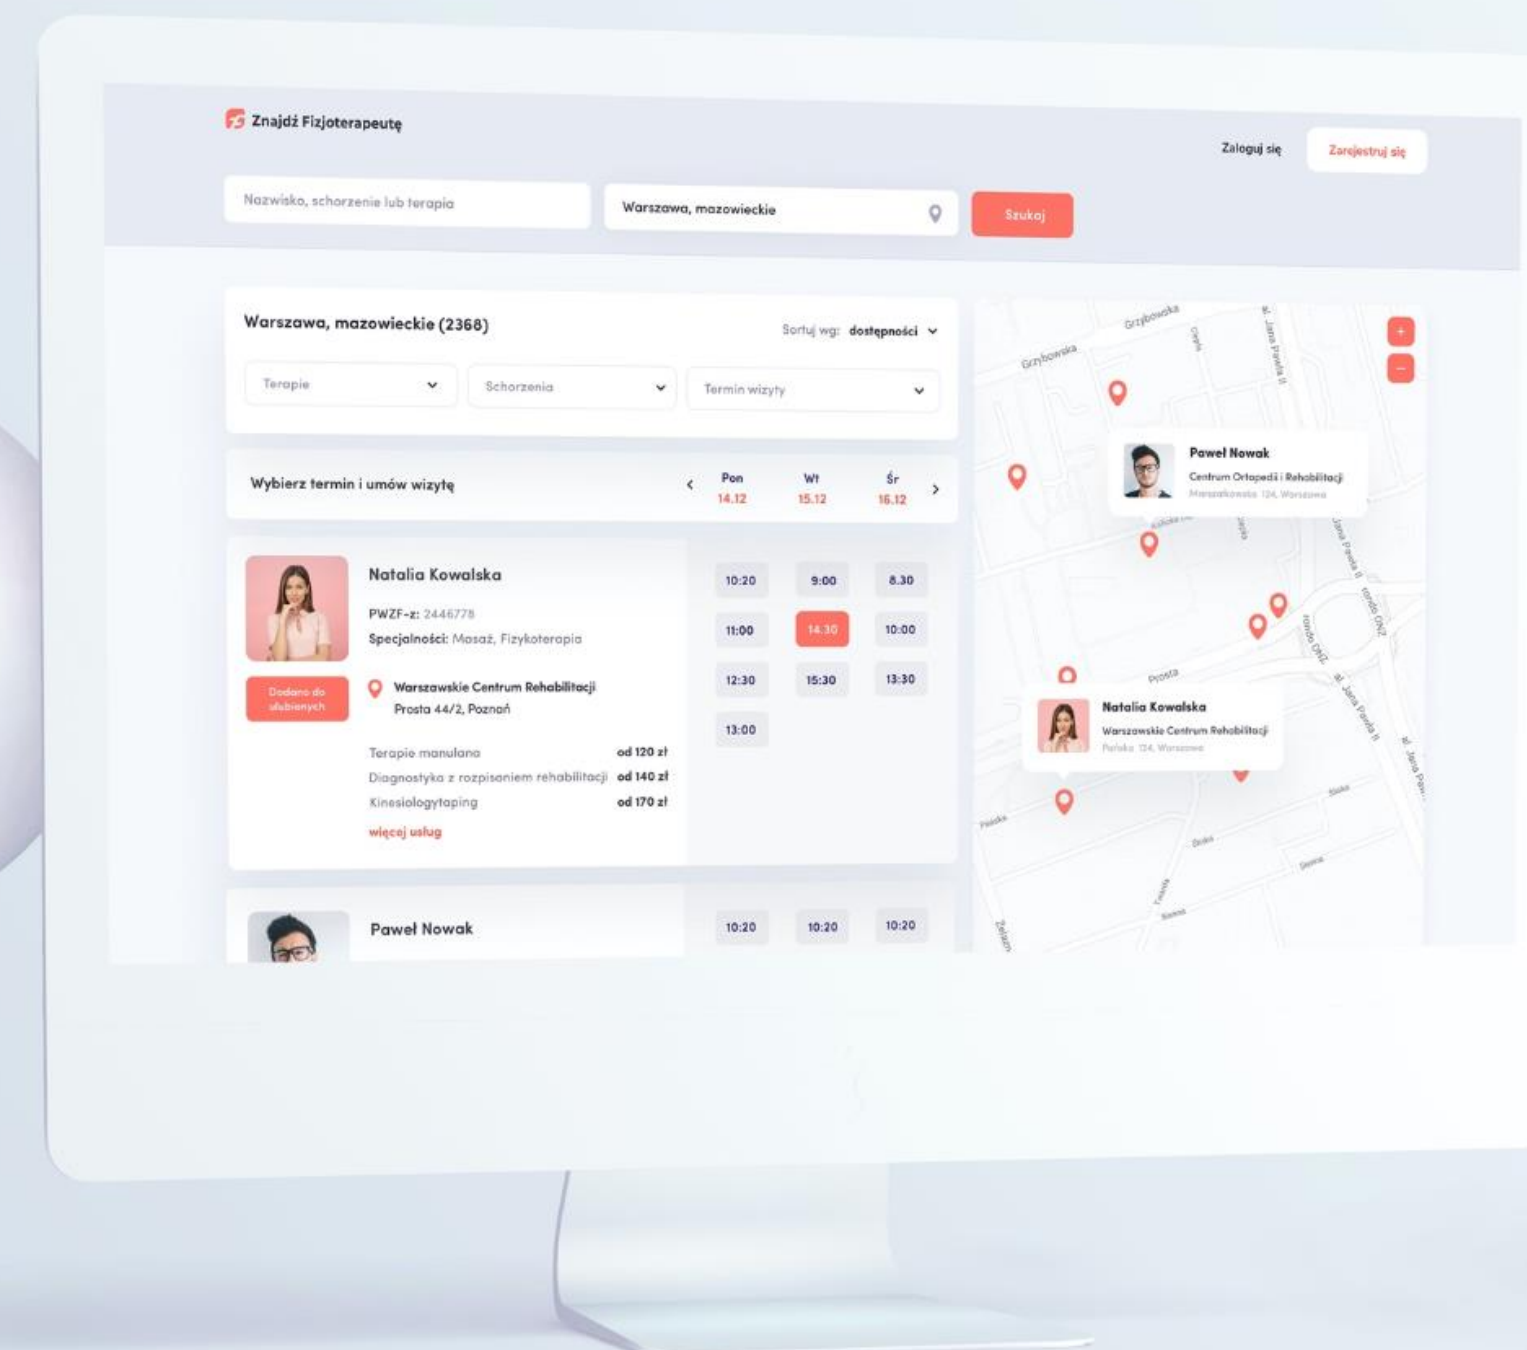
Znajdź Fizjoterapeutę

Zaloguj się

Zarejestruj się

Nazwisko, schorzenie lub terapia

Warszawa, mazowieckie

Szukaj

Warszawa, mazowieckie (2368)

Sortuj wg: dostępności

Terapie

Schorzenia

Termin wizyty

Wybierz termin i umów wizytę

Pon 14.12

Wt 15.12

Śr 16.12

Natalia Kowalska

PWZF-z: 2446778

Specjalności: Masaż, Fizykoterapia

Dodano do ulubionych

Warszawskie Centrum Rehabilitacji
Prosta 44/2, Poznań

| | |
|---|---|
| Terapie manulana | od 120 zł |
| Diagnostyka z rozpisaniem rehabilitacji | od 140 zł |
| Kinesiologytaping | od 170 zł |

więcej usług

| Pon | Wt | Śr |
|---|---|---|
| 10:20 | 9:00 | 8.30 |
| 11:00 | 14.30 | 10:00 |
| 12:30 | 15:30 | 13:30 |
| 13:00 | | |

Paweł Nowak

10:20 10:20 10:20

+
−

Grzybowska
Grzybowska
al. Jana Pawła II
Prosta
rondo ONZ
al. Jana Pawła II
Pańska
Sienna
Złota

Paweł Nowak
Centrum Ortopedii i Rehabilitacji
Marszałkowska 124, Warszawa

Natalia Kowalska
Warszawskie Centrum Rehabilitacji
Pańska 124, Warszawa